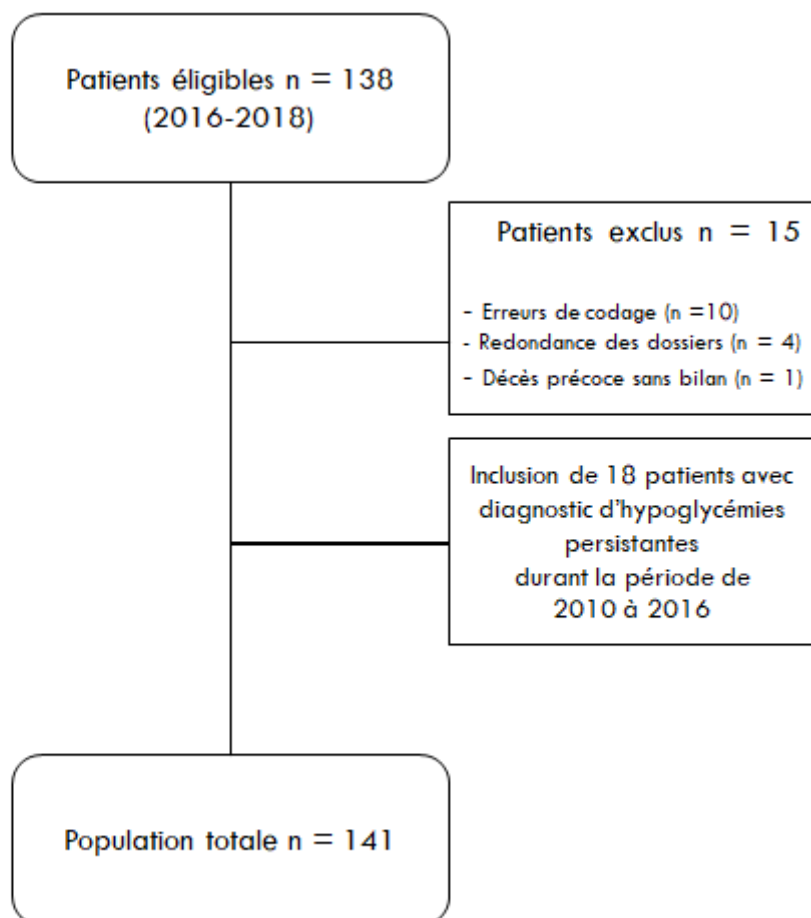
Patients éligibles n = 138
(2016-2018)

Patients exclus n = 15

- Erreurs de codage (n =10)
- Redondance des dossiers (n = 4)
- Décès précoce sans bilan (n = 1)

Inclusion de 18 patients avec diagnostic d'hypoglycémies persistantes durant la période de 2010 à 2016

Population totale n = 141